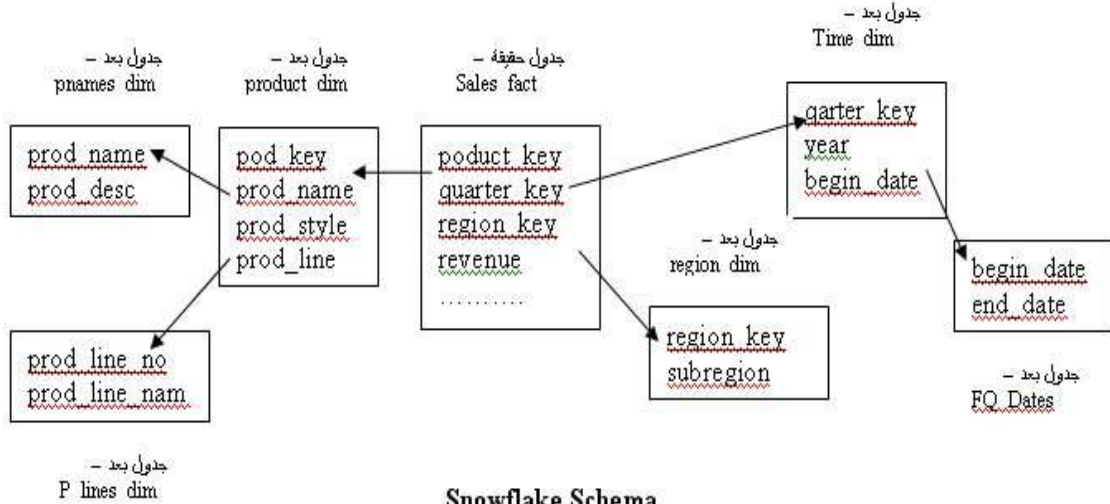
جدول بعد –
pnames dim

prod_name
prod_desc

جدول بعد –
product dim

pod_key
prod_name
prod_style
prod_line

جدول حقيقة –
Sales fact

poduct_key
quarter_key
region_key
revenue
……….

جدول بعد –
Time dim

qarter_key
year
begin_date

جدول بعد –
region dim

region_key
subregion

begin_date
end_date

جدول بعد –
FQ_Dates

prod_line_no
prod_line_nam

جدول بعد –
P_lines dim

Snowflake Schema